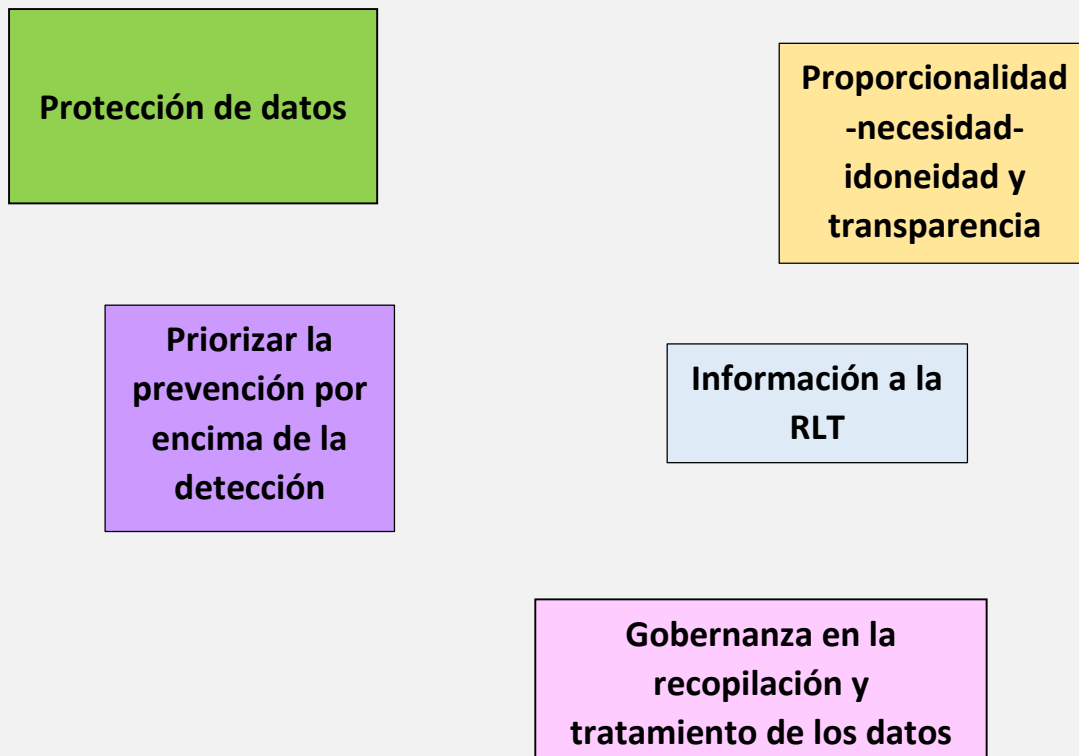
Protección de datos

Proporcionalidad -necesidad- idoneidad y transparencia

Priorizar la prevención por encima de la detección

Información a la RLT

Gobernanza en la recopilación y tratamiento de los datos